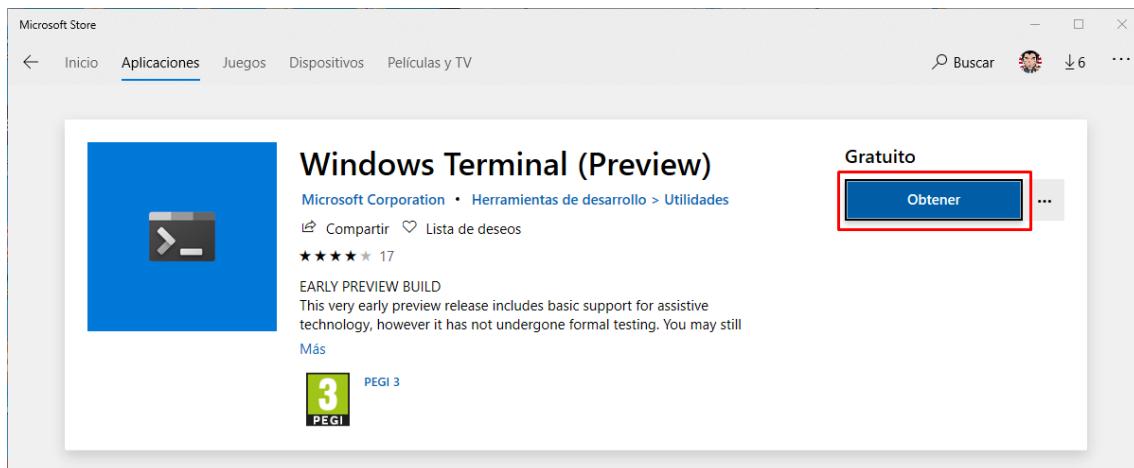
Microsoft Store

Inicio Aplicaciones Juegos Dispositivos Películas y TV

Buscar ↓6 ···

Windows Terminal (Preview)

Microsoft Corporation • Herramientas de desarrollo > Utilidades

Compartir Lista de deseos

★★★★★ 17

EARLY PREVIEW BUILD
This very early preview release includes basic support for assistive technology, however it has not undergone formal testing. You may still

Más

3 PEGI

PEGI 3

Gratuito

Obtener

···